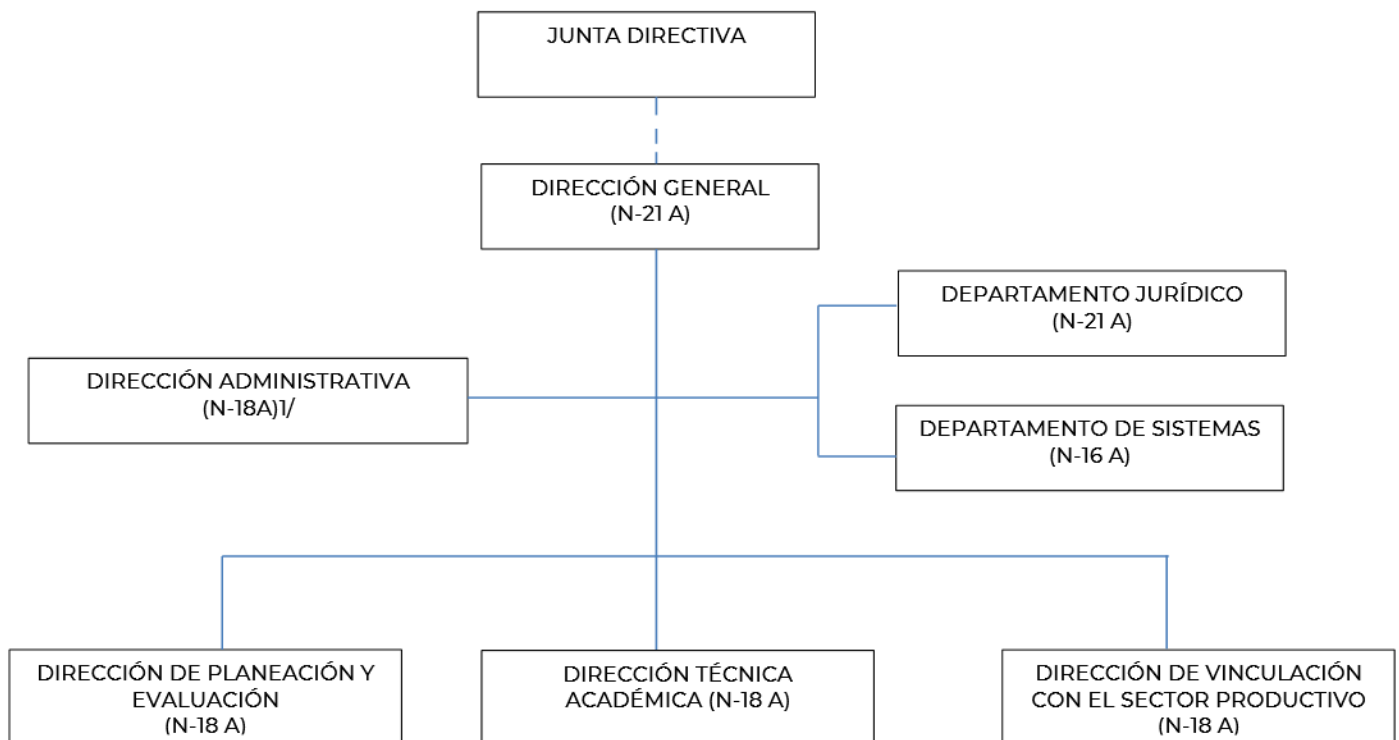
JUNTA DIRECTIVA

DIRECCIÓN GENERAL
(N-21 A)

DEPARTAMENTO JURÍDICO
(N-21 A)

DIRECCIÓN ADMINISTRATIVA
(N-18A)1/

DEPARTAMENTO DE SISTEMAS
(N-16 A)

DIRECCIÓN DE PLANEACIÓN Y EVALUACIÓN
(N-18 A)

DIRECCIÓN TÉCNICA ACADÉMICA (N-18 A)

DIRECCIÓN DE VINCULACIÓN CON EL SECTOR PRODUCTIVO
(N-18 A)